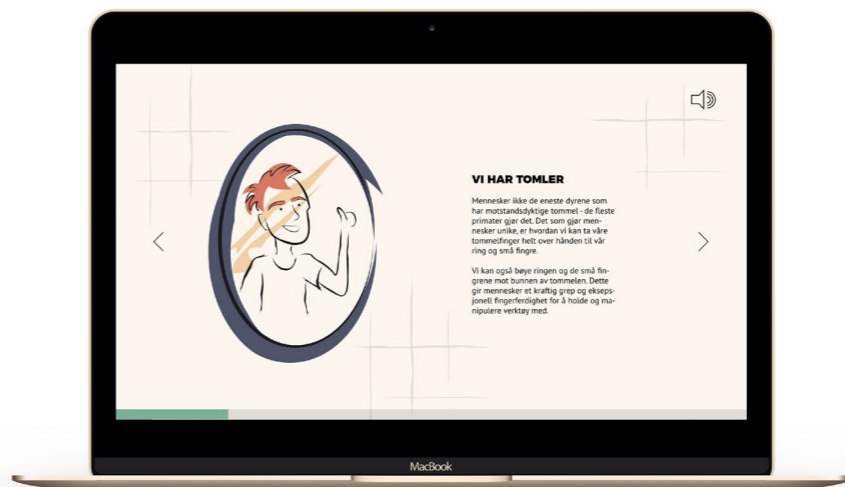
VI HAR TOMLER

Mennesker ikke de eneste dyrene som har motstandsdyktige tommel - de fleste primater gjør det. Det som gjør mennesker unike, er hvordan vi kan ta våre tommelfinger helt over hånden til vår ring og små fingre.

Vi kan også bøye ringen og de små fingrene mot bunnen av tommelen. Dette gir mennesker et kraftig grep og eksepsjonell fingerferdighet for å holde og manipulere verktøy med.

MacBook